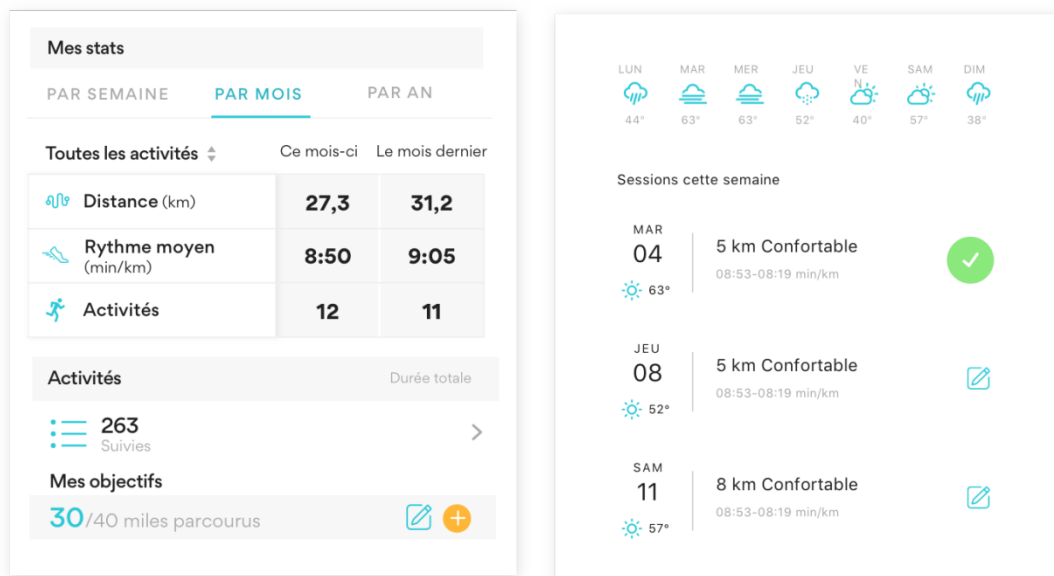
Mes stats

PAR SEMAINE PAR MOIS PAR AN

| Toutes les activités | Ce mois-ci | Le mois dernier |
|---|---|---|
| Distance (km) | 27,3 | 31,2 |
| Rythme moyen (min/km) | 8:50 | 9:05 |
| Activités | 12 | 11 |

Activités Durée totale

263
Suivies

Mes objectifs

30/40 miles parcourus

| LUN | MAR | MER | JEU | VEN | SAM | DIM |
|---|---|---|---|---|---|---|
| 44° | 63° | 63° | 52° | 40° | 57° | 38° |

Sessions cette semaine

MAR
04
63°
5 km Confortable
08:53-08:19 min/km

JEU
08
52°
5 km Confortable
08:53-08:19 min/km

SAM
11
57°
8 km Confortable
08:53-08:19 min/km